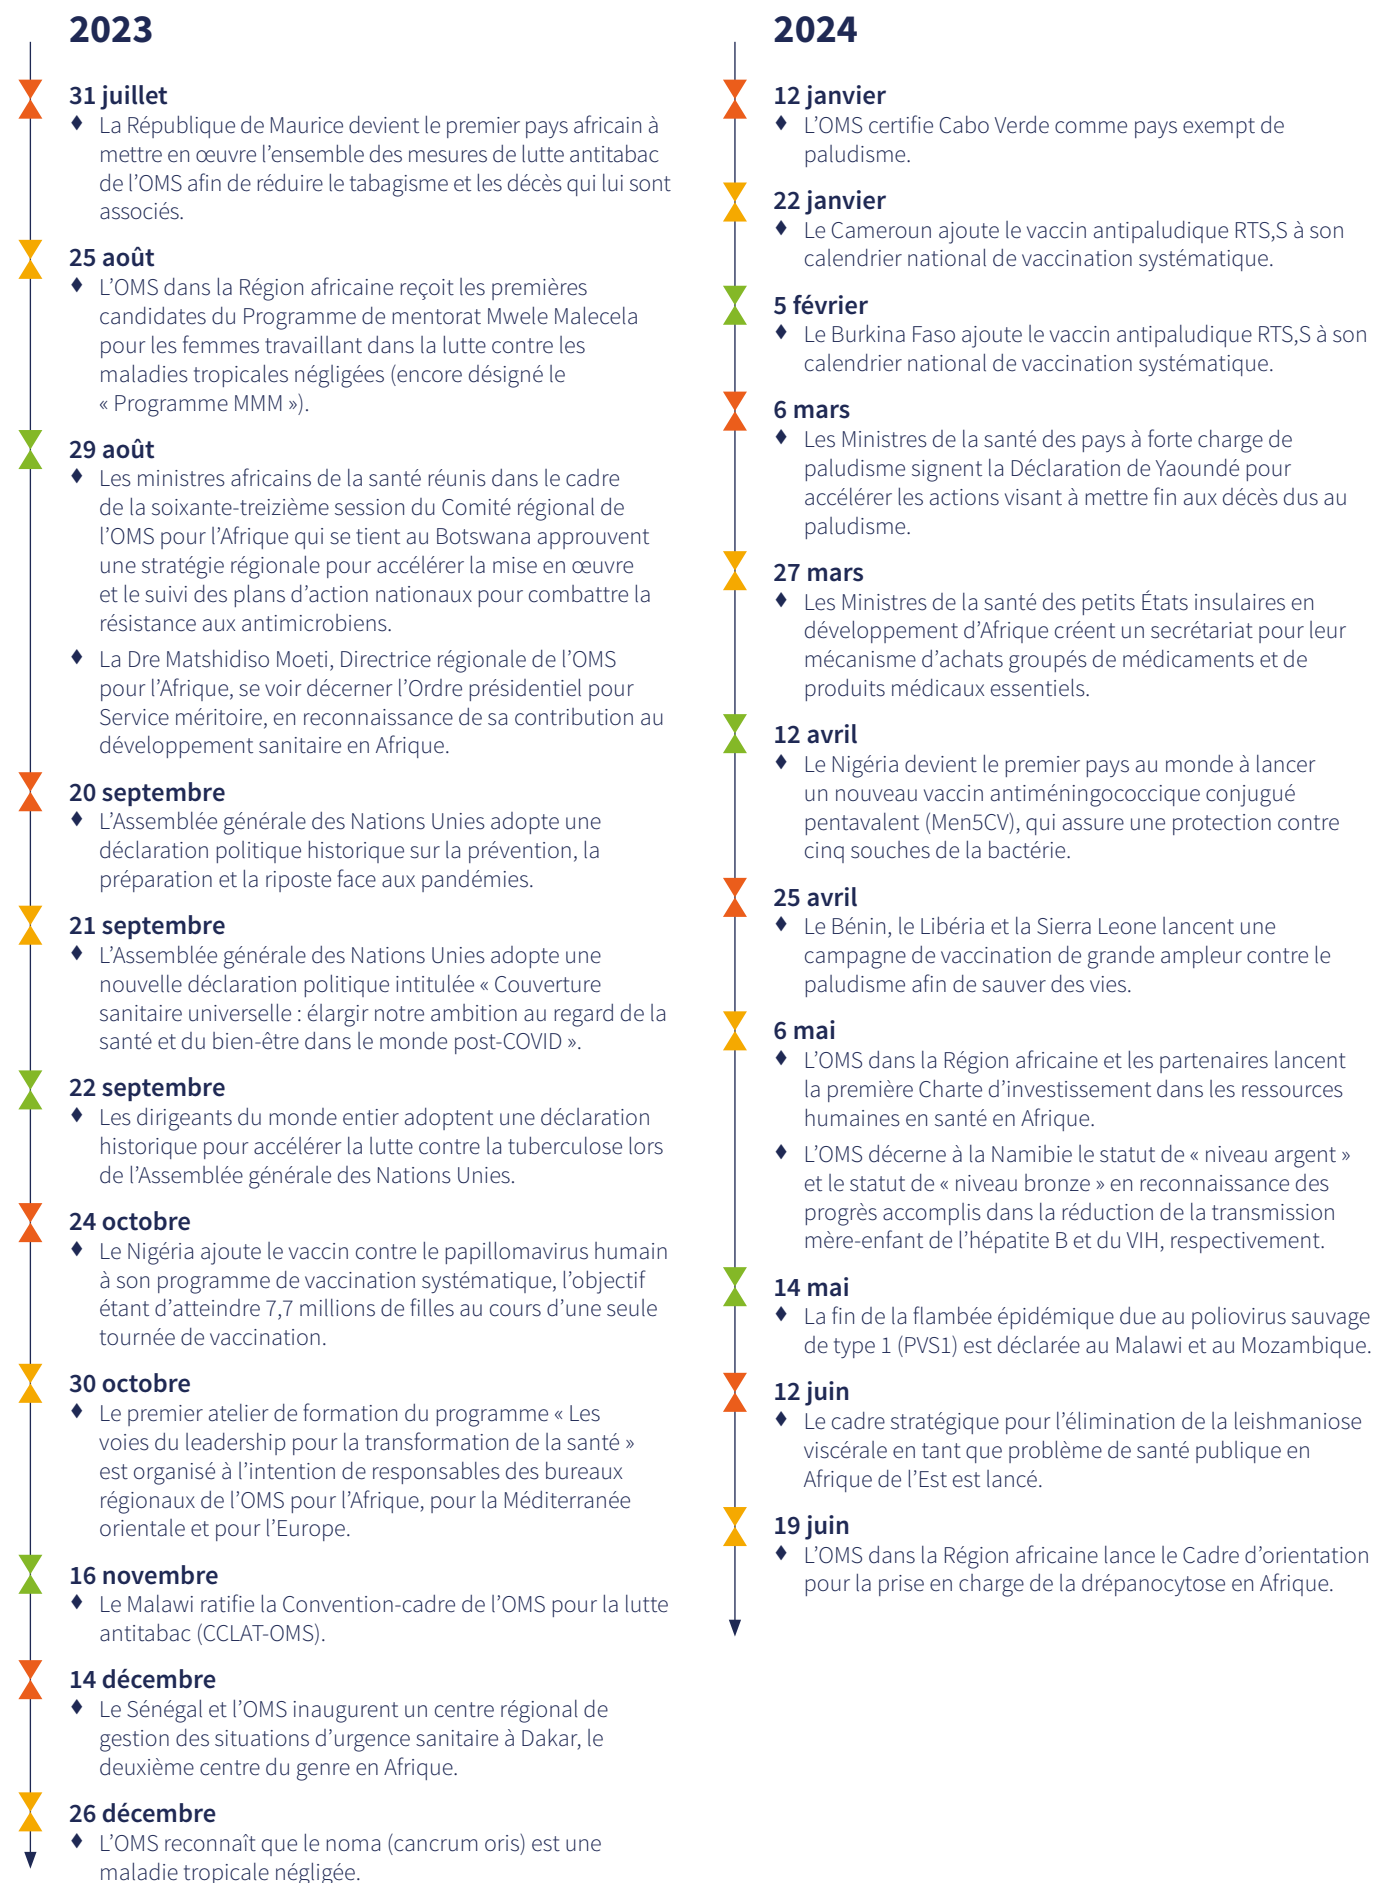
2023

31 juillet
♦ La République de Maurice devient le premier pays africain à mettre en œuvre l'ensemble des mesures de lutte antitabac de l'OMS afin de réduire le tabagisme et les décès qui lui sont associés.

25 août
♦ L'OMS dans la Région africaine reçoit les premières candidates du Programme de mentorat Mwele Malecela pour les femmes travaillant dans la lutte contre les maladies tropicales négligées (encore désigné le « Programme MMM »).

29 août
♦ Les ministres africains de la santé réunis dans le cadre de la soixante-treizième session du Comité régional de l'OMS pour l'Afrique qui se tient au Botswana approuvent une stratégie régionale pour accélérer la mise en œuvre et le suivi des plans d'action nationaux pour combattre la résistance aux antimicrobiens.
♦ La Dre Matshidiso Moeti, Directrice régionale de l'OMS pour l'Afrique, se voir décerner l'Ordre présidentiel pour Service méritoire, en reconnaissance de sa contribution au développement sanitaire en Afrique.

20 septembre
♦ L'Assemblée générale des Nations Unies adopte une déclaration politique historique sur la prévention, la préparation et la riposte face aux pandémies.

21 septembre
♦ L'Assemblée générale des Nations Unies adopte une nouvelle déclaration politique intitulée « Couverture sanitaire universelle : élargir notre ambition au regard de la santé et du bien-être dans le monde post-COVID ».

22 septembre
♦ Les dirigeants du monde entier adoptent une déclaration historique pour accélérer la lutte contre la tuberculose lors de l'Assemblée générale des Nations Unies.

24 octobre
♦ Le Nigéria ajoute le vaccin contre le papillomavirus humain à son programme de vaccination systématique, l'objectif étant d'atteindre 7,7 millions de filles au cours d'une seule tournée de vaccination.

30 octobre
♦ Le premier atelier de formation du programme « Les voies du leadership pour la transformation de la santé » est organisé à l'intention de responsables des bureaux régionaux de l'OMS pour l'Afrique, pour la Méditerranée orientale et pour l'Europe.

16 novembre
♦ Le Malawi ratifie la Convention-cadre de l'OMS pour la lutte antitabac (CCLAT-OMS).

14 décembre
♦ Le Sénégal et l'OMS inaugurent un centre régional de gestion des situations d'urgence sanitaire à Dakar, le deuxième centre du genre en Afrique.

26 décembre
♦ L'OMS reconnaît que le noma (cancrum oris) est une maladie tropicale négligée.

2024

12 janvier
♦ L'OMS certifie Cabo Verde comme pays exempt de paludisme.

22 janvier
♦ Le Cameroun ajoute le vaccin antipaludique RTS,S à son calendrier national de vaccination systématique.

5 février
♦ Le Burkina Faso ajoute le vaccin antipaludique RTS,S à son calendrier national de vaccination systématique.

6 mars
♦ Les Ministres de la santé des pays à forte charge de paludisme signent la Déclaration de Yaoundé pour accélérer les actions visant à mettre fin aux décès dus au paludisme.

27 mars
♦ Les Ministres de la santé des petits États insulaires en développement d'Afrique créent un secrétariat pour leur mécanisme d'achats groupés de médicaments et de produits médicaux essentiels.

12 avril
♦ Le Nigéria devient le premier pays au monde à lancer un nouveau vaccin antiméningococcique conjugué pentavalent (Men5CV), qui assure une protection contre cinq souches de la bactérie.

25 avril
♦ Le Bénin, le Libéria et la Sierra Leone lancent une campagne de vaccination de grande ampleur contre le paludisme afin de sauver des vies.

6 mai
♦ L'OMS dans la Région africaine et les partenaires lancent la première Charte d'investissement dans les ressources humaines en santé en Afrique.
♦ L'OMS décerne à la Namibie le statut de « niveau argent » et le statut de « niveau bronze » en reconnaissance des progrès accomplis dans la réduction de la transmission mère-enfant de l'hépatite B et du VIH, respectivement.

14 mai
♦ La fin de la flambée épidémique due au poliovirus sauvage de type 1 (PVS1) est déclarée au Malawi et au Mozambique.

12 juin
♦ Le cadre stratégique pour l'élimination de la leishmaniose viscérale en tant que problème de santé publique en Afrique de l'Est est lancé.

19 juin
♦ L'OMS dans la Région africaine lance le Cadre d'orientation pour la prise en charge de la drépanocytose en Afrique.